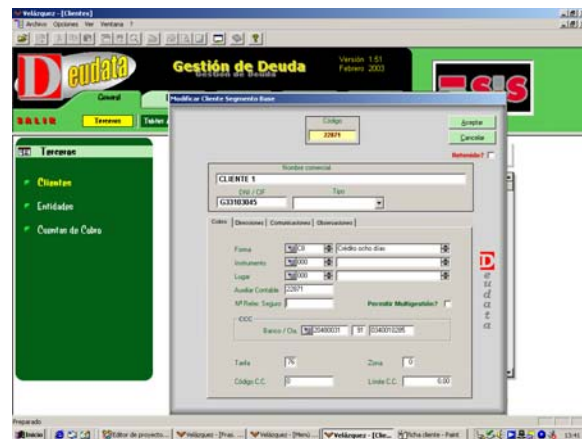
Velázquez - [Clientes]
Archivo Opciones Ver Ventana ?
D eudata
Gestión de Deuda
Gestión de Deuda
Versión 1.51
Febrero 2003
General
SALIR
Terceros
Tablas
Terceros
Clientes
Entidades
Cuentas de Cobro
Modificar Cliente Segmento Base
Código
22671
Aceptar
Cancelar
Retenido? ☐
Nombre comercial
CLIENTE 1
DNI / CIF
G33183045
Tipo
Cobro | Direcciones | Comunicaciones | Observaciones
Forma
C8
Crédito ocho días
Instrumento
000
Lugar
000
Auxiliar Contable
22671
Nº Relac. Seguro
Permite Multigestión? ☐
CCC
Banco / Cta.
20480031
91
0340010285
Tarifa
76
Zona
0
Código C.C.
0
Límite C.C.
0.00
D
eudata
Preparado
Inicio
Editor de proyecto...
Velázquez - [Pro...
Velázquez - [Menú]...
Velázquez - [Cli...
Ficha cliente - Paint